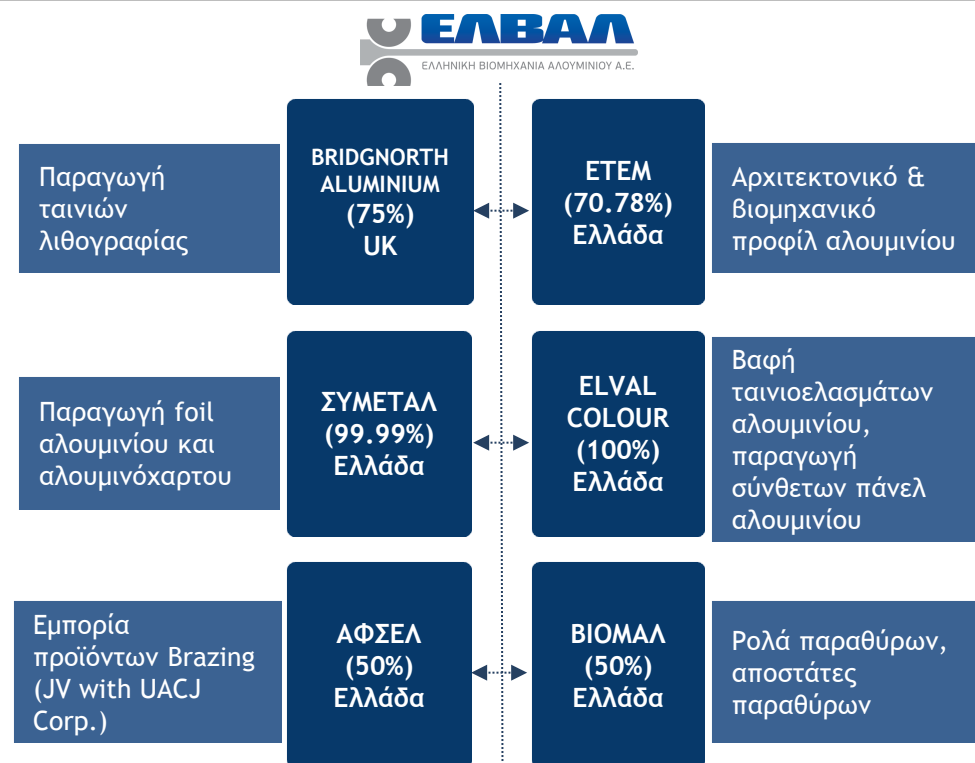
ΕΛΒΑΛ
ΕΛΛΗΝΙΚΗ ΒΙΟΜΗΧΑΝΙΑ ΑΛΟΥΜΙΝΙΟΥ Α.Ε.

Παραγωγή ταινιών λιθογραφίας

BRIDGNORTH ALUMINIUM (75%) UK

ETEM (70.78%) Ελλάδα

Αρχιτεκτονικό & βιομηχανικό προφίλ αλουμινίου

Παραγωγή foil αλουμινίου και αλουμινόχαρτου

ΣΥΜΕΤΑΛ (99.99%) Ελλάδα

ELVAL COLOUR (100%) Ελλάδα

Βαφή ταινιοελασμάτων αλουμινίου, παραγωγή σύνθετων πάνελ αλουμινίου

Εμπορία προϊόντων Brazing (JV with UACJ Corp.)

ΑΦΣΕΛ (50%) Ελλάδα

ΒΙΟΜΑΛ (50%) Ελλάδα

Ρολά παραθύρων, αποστάτες παραθύρων